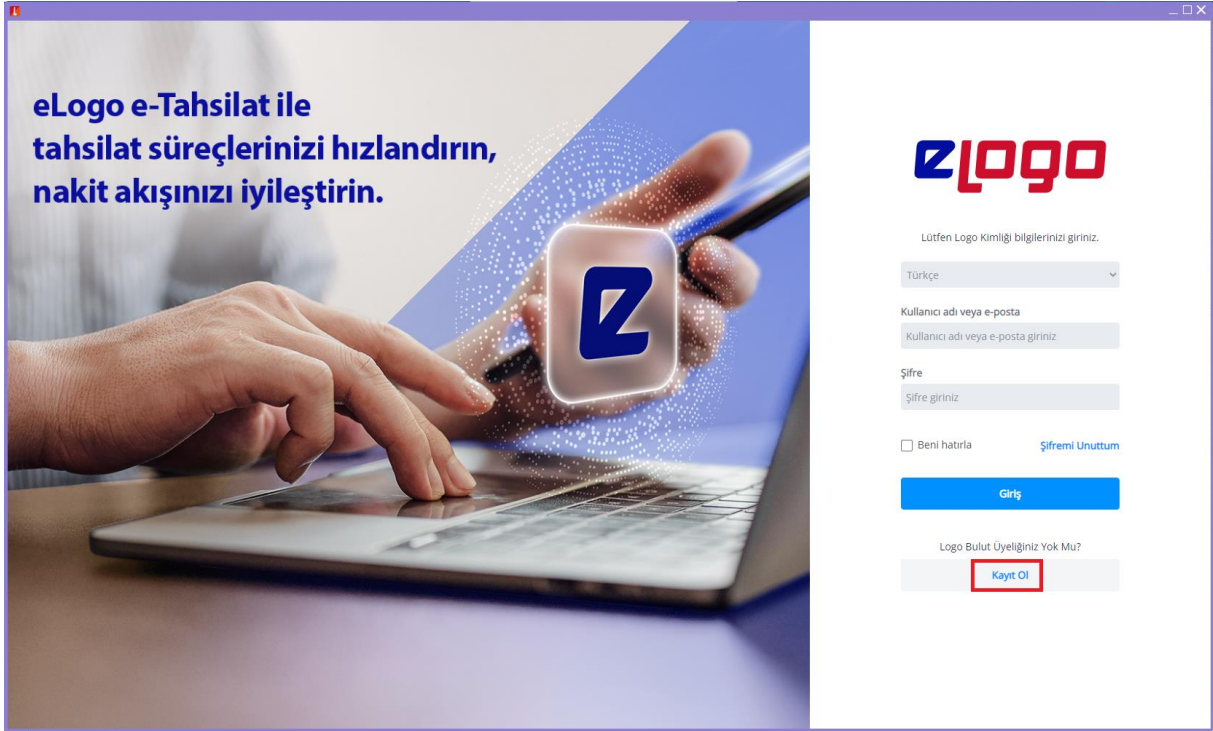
eLogo e-Tahsilat ile tahsilat süreçlerinizi hızlandırın, nakit akışınızı iyileştirin.

eLogo

Lütfen Logo Kimliği bilgilerinizi giriniz.

Türkçe

Kullanıcı adı veya e-posta

Kullanıcı adı veya e-posta giriniz

Şifre

Şifre giriniz

Beni hatırla

Şifremi Unuttum

Giriş

Logo Bulut Üyeliğiniz Yok Mu?

Kayıt Ol